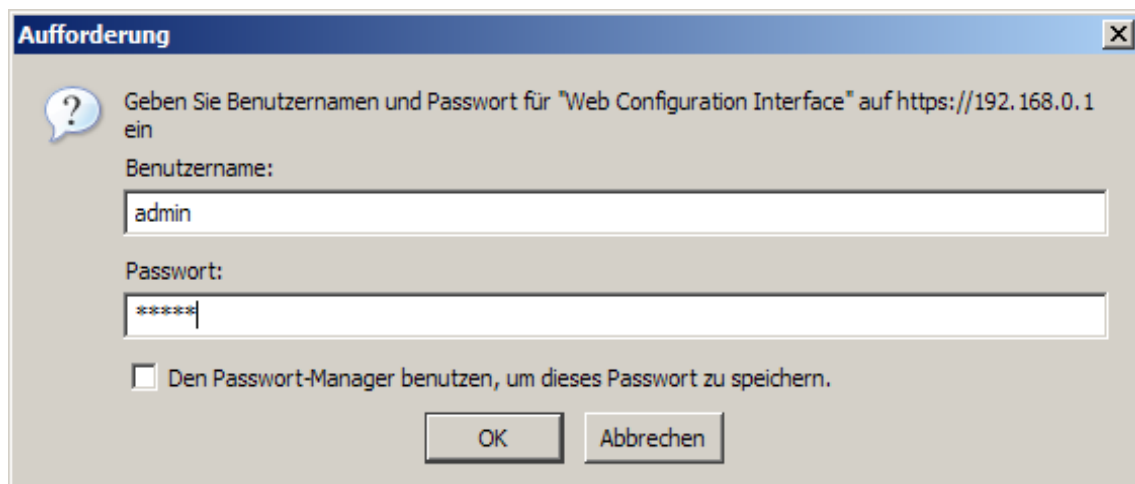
Aufforderung

×

?

Geben Sie Benutzernamen und Passwort für "Web Configuration Interface" auf https://192.168.0.1 ein

Benutzername:

admin

Passwort:

*****

Den Passwort-Manager benutzen, um dieses Passwort zu speichern.

OK

Abbrechen